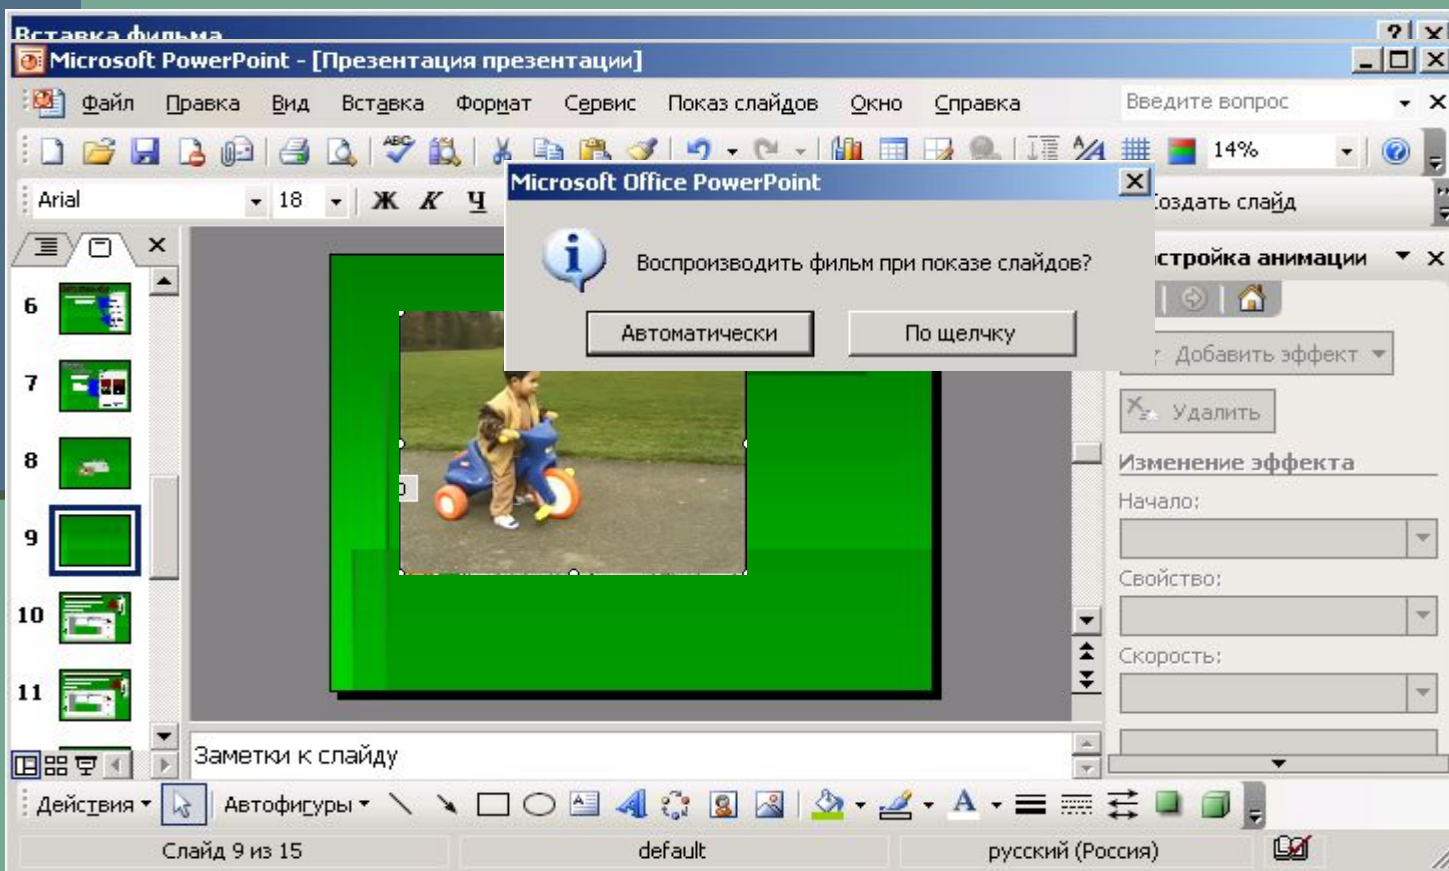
Вставка фильма

Microsoft PowerPoint - [Презентация презентации]

Файл Правка Вид Вставка Формат Сервис Показ слайдов Окно Справка

Введите вопрос

14%

Arial 18 Ж К Ч

Microsoft Office PowerPoint

Воспроизводить фильм при показе слайдов?

Автоматически По щелчку

оздать слайд

стройка анимации

Добавить эффект

Удалить

Изменение эффекта

Начало:

Свойство:

Скорость:

6
7
8
9
10
11

Заметки к слайду

Действия Автофигуры

Слайд 9 из 15 default русский (Россия)